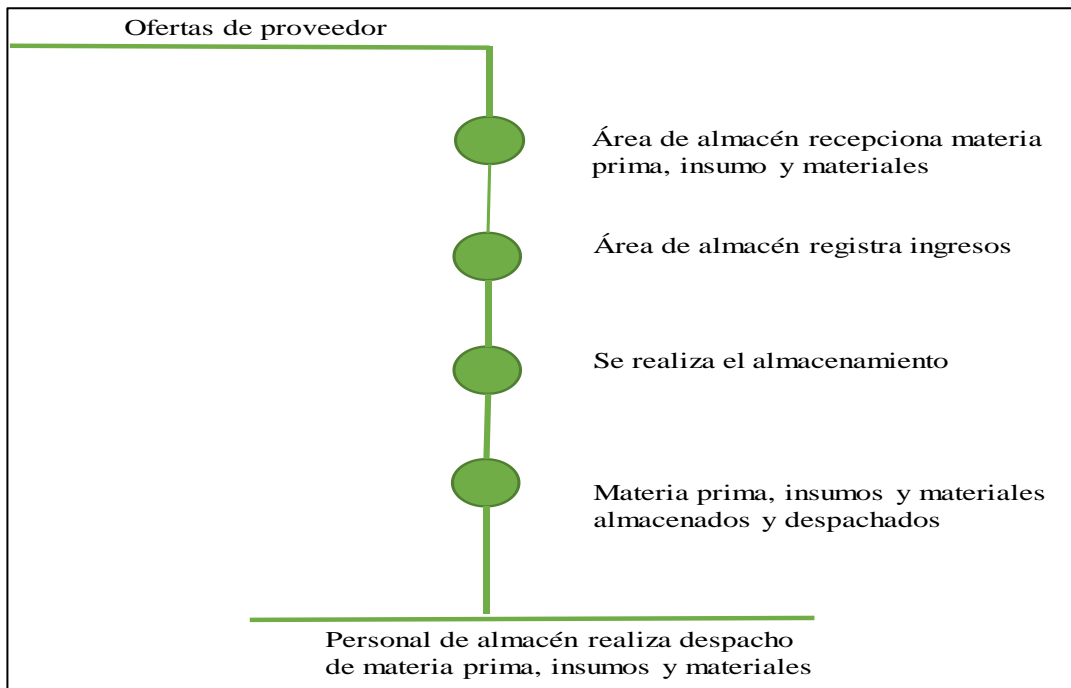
Ofertas de proveedor

Área de almacén recepciona materia prima, insumo y materiales

Área de almacén registra ingresos

Se realiza el almacenamiento

Materia prima, insumos y materiales almacenados y despachados

Personal de almacén realiza despacho de materia prima, insumos y materiales